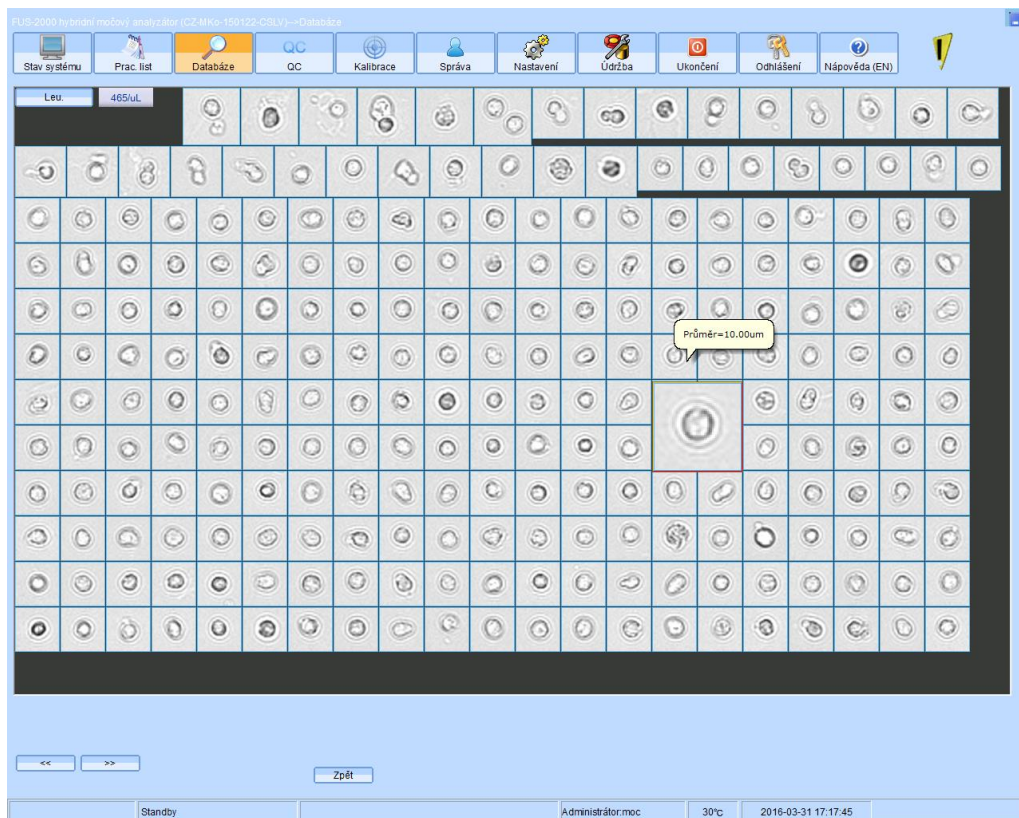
FUS-2000 hybridní močový analyzátor (CZ-MKo-150122-CSLV)-->Databáze

Stav systému
Prac. list
Databáze
QC
QC
Kalibrace
Správa
Nastavení
Údržba
Ukončení
Odhlášení
Nápověda (EN)

Leu.
465/uL

Průměr=10.00um

<<
>>
Zpět

Standby
Administrátor:moc
30℃
2016-03-31 17:17:45